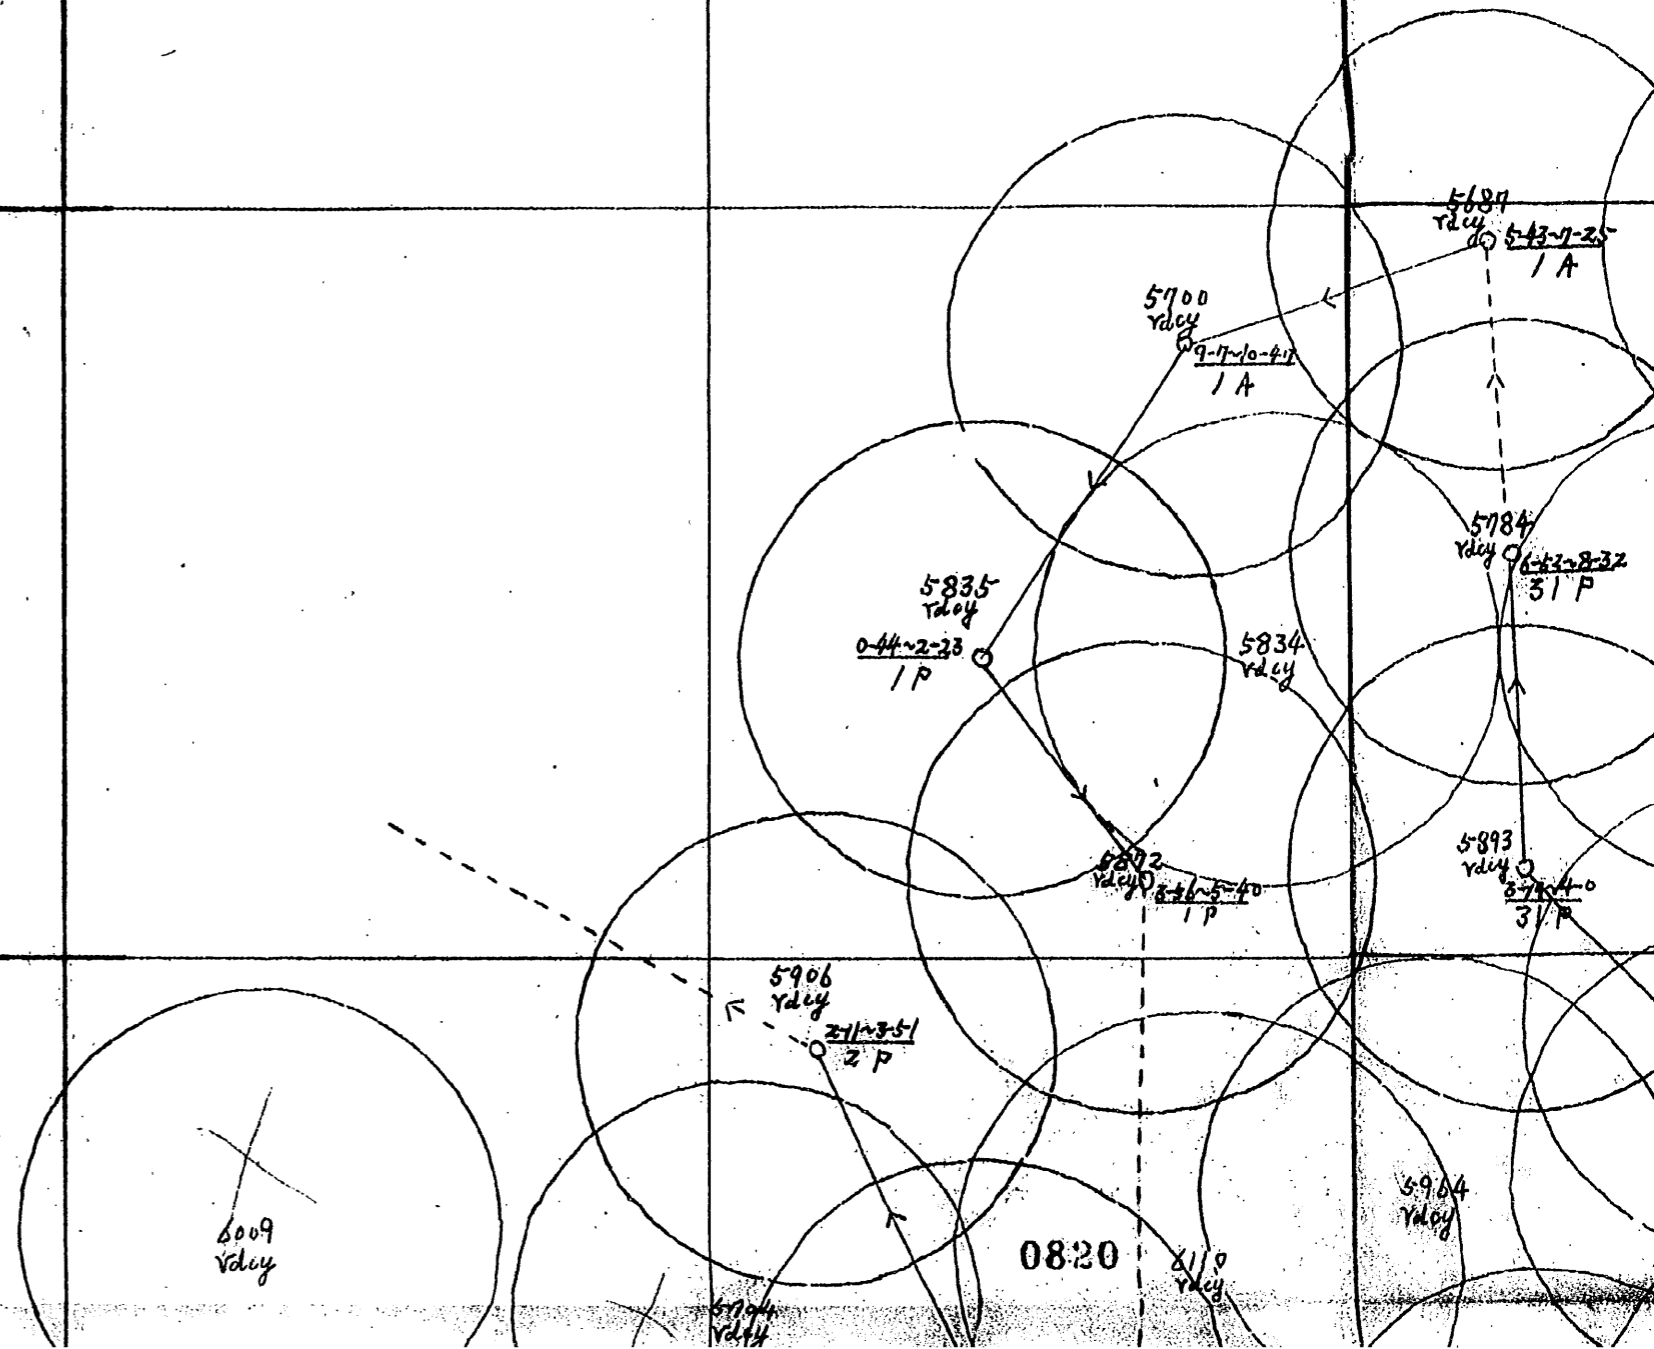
5687
rdcy
$\frac{5-43-7-25}{1A}$

5700
rdcy
$\frac{9-7-10-41}{1A}$

5784
rdcy
$\frac{6-53-8-32}{31P}$

5835
rdcy
$\frac{0-44-2-23}{1P}$

5834
rdcy

5872
rdcy
$\frac{3-46-5-40}{1P}$

5893
rdcy
$\frac{3-44-4-0}{31P}$

5906
rdcy
$\frac{2-11-3-51}{2P}$

6009
rdcy

0820

6110
rdcy

5964
rdcy

6094
rdcy